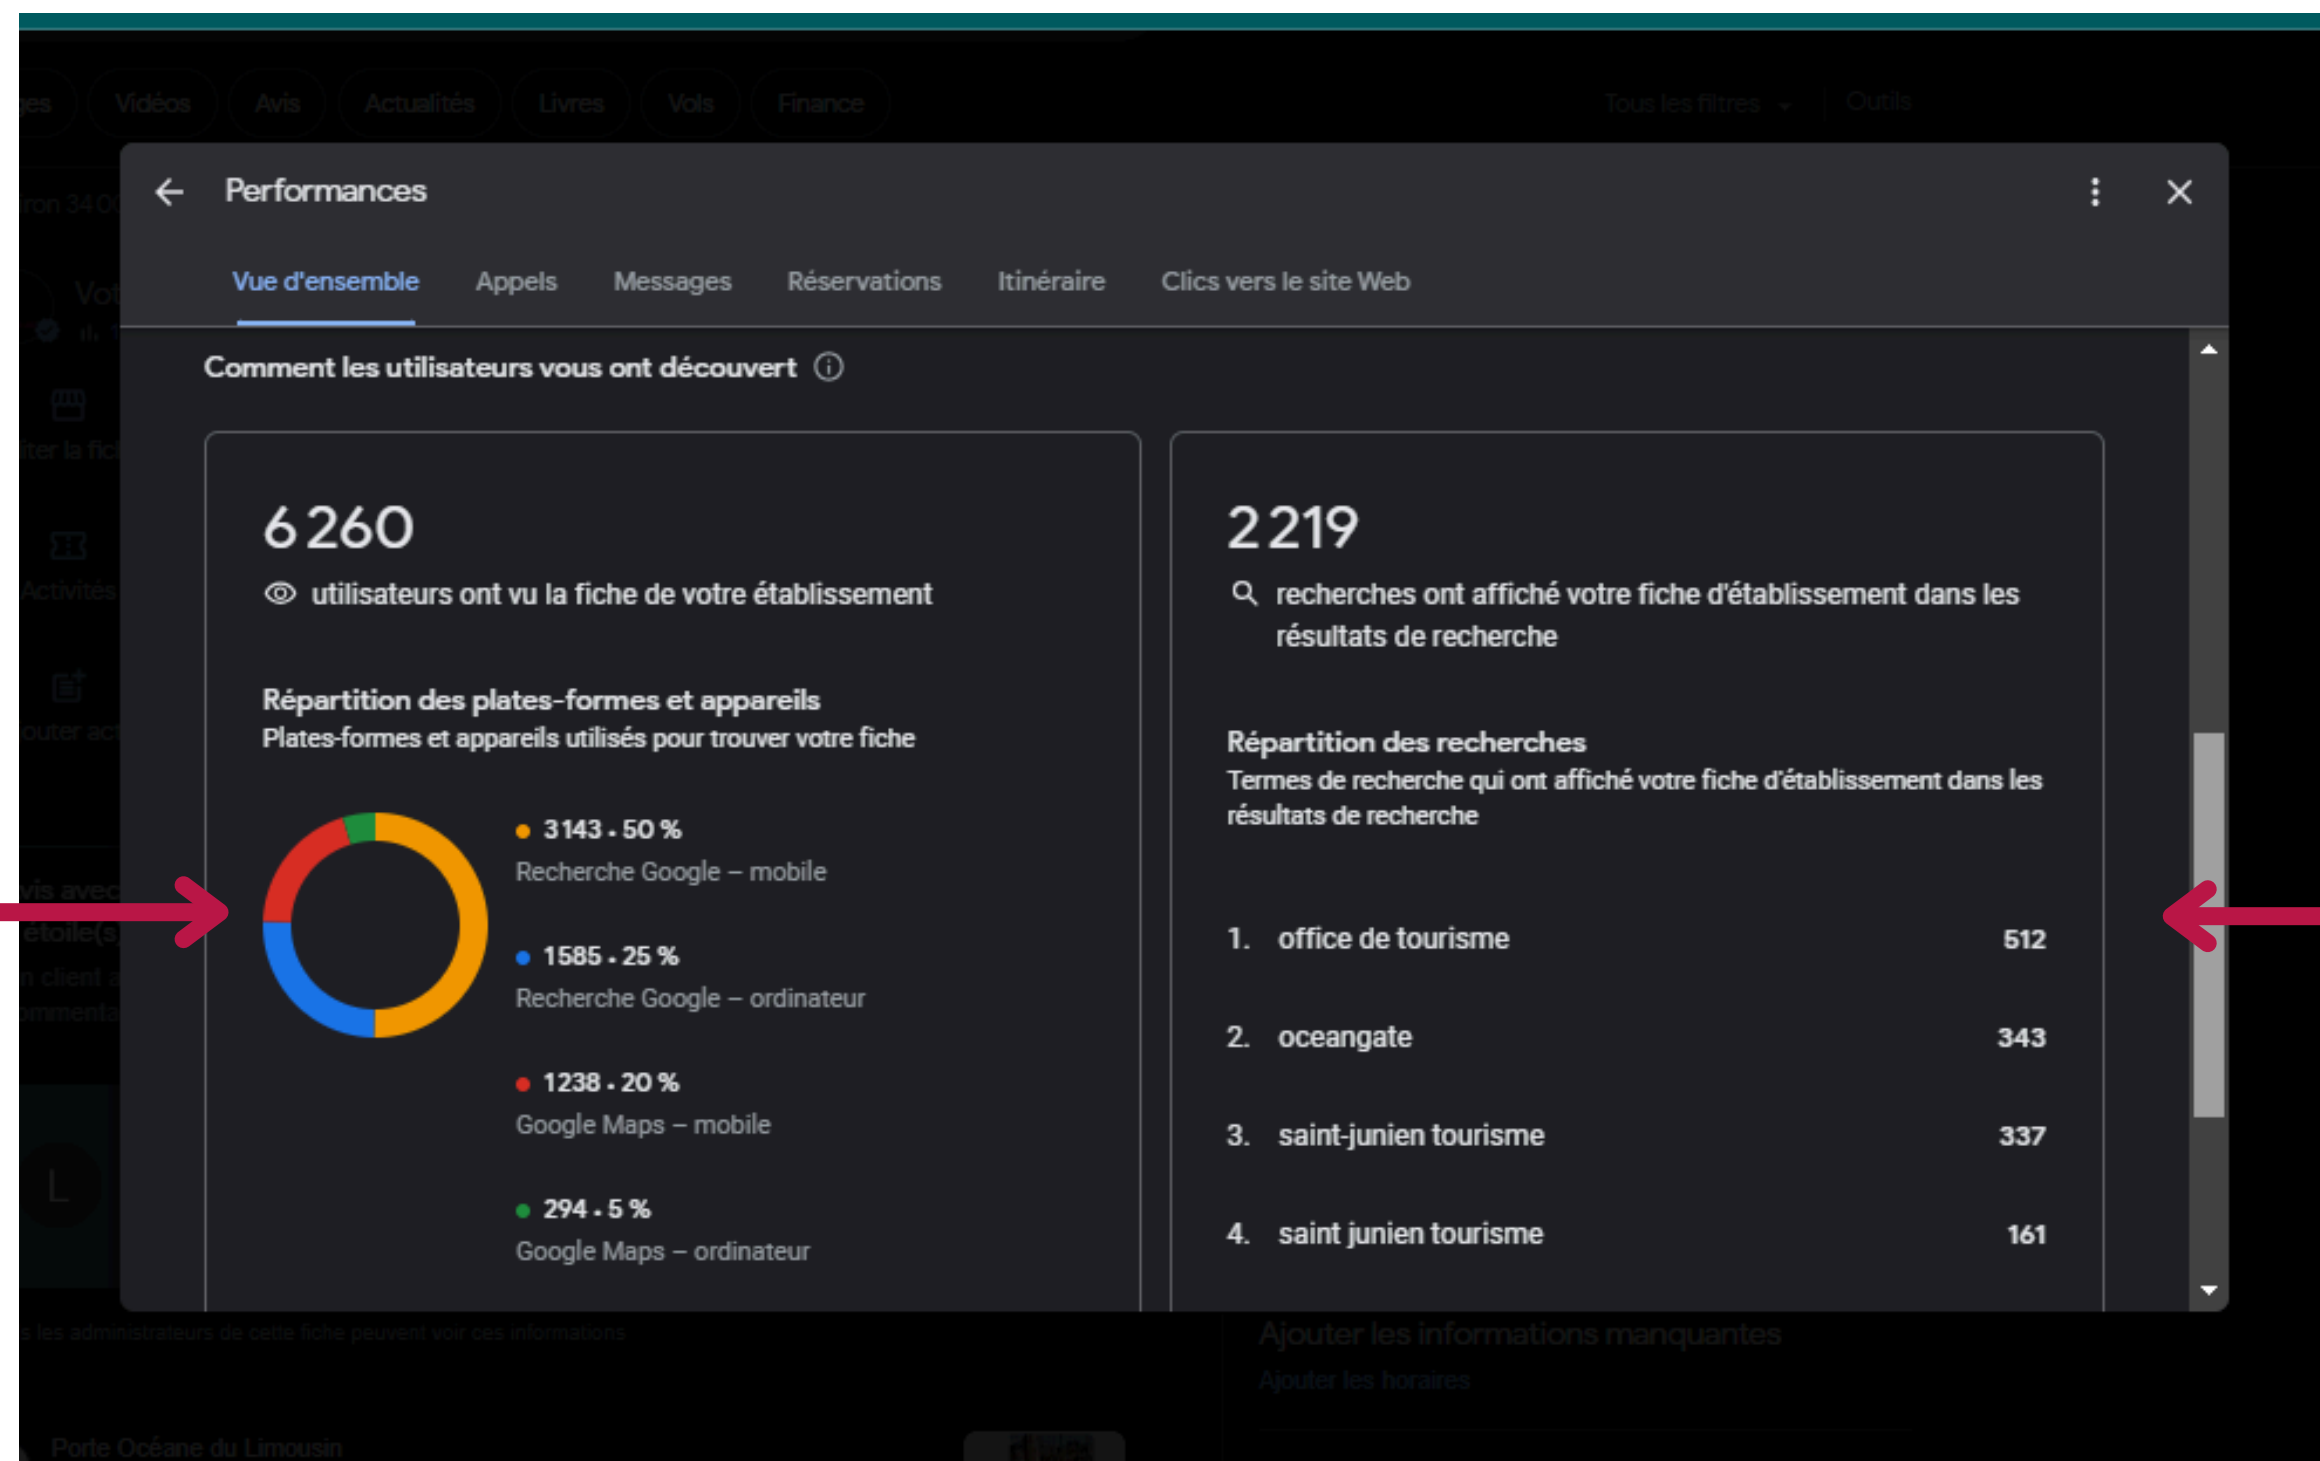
es Vidéos Avis Actualités Livres Vols Finance

Tous les filtres Outils

Performances

Vue d'ensemble Appels Messages Réservations Itinéraire Clics vers le site Web

Comment les utilisateurs vous ont découvert

6 260
utilisateurs ont vu la fiche de votre établissement

Répartition des plates-formes et appareils
Plates-formes et appareils utilisés pour trouver votre fiche

3143 • 50 %
Recherche Google – mobile

1585 • 25 %
Recherche Google – ordinateur

1238 • 20 %
Google Maps – mobile

294 • 5 %
Google Maps – ordinateur

2 219
recherches ont affiché votre fiche d'établissement dans les résultats de recherche

Répartition des recherches
Termes de recherche qui ont affiché votre fiche d'établissement dans les résultats de recherche

1. office de tourisme 512
2. oceangate 343
3. saint-junien tourisme 337
4. saint junien tourisme 161

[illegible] les administrateurs de cette fiche peuvent voir ces informations

Ajouter les informations manquantes
Ajouter les horaires

Porte Océane du Limousin